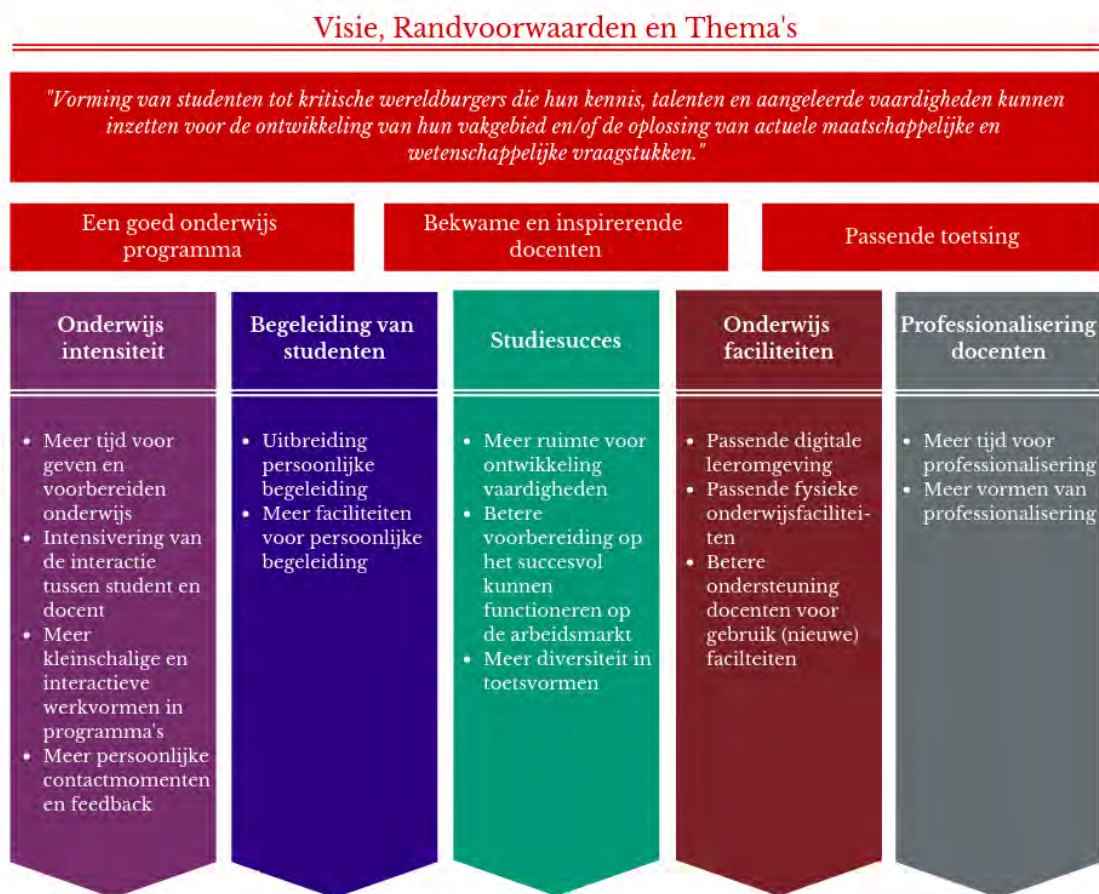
Visie, Randvoorwaarden en Thema's

"Vorming van studenten tot kritische wereldburgers die hun kennis, talenten en aangeleerde vaardigheden kunnen inzetten voor de ontwikkeling van hun vakgebied en/of de oplossing van actuele maatschappelijke en wetenschappelijke vraagstukken."

Een goed onderwijs programma

Bekwame en inspirerende docenten

Passende toetsing

Onderwijs intensiteit

- Meer tijd voor geven en voorbereiden onderwijs
- Intensivering van de interactie tussen student en docent
- Meer kleinschalige en interactieve werkvormen in programma's
- Meer persoonlijke contactmomenten en feedback

Begeleiding van studenten

- Uitbreiding persoonlijke begeleiding
- Meer faciliteiten voor persoonlijke begeleiding

Studiesucces

- Meer ruimte voor ontwikkeling vaardigheden
- Betere voorbereiding op het succesvol kunnen functioneren op de arbeidsmarkt
- Meer diversiteit in toetsvormen

Onderwijs faciliteiten

- Passende digitale leeromgeving
- Passende fysieke onderwijsfaciliteiten
- Betere ondersteuning docenten voor gebruik (nieuwe) faciliteiten

Professionalisering docenten

- Meer tijd voor professionalisering
- Meer vormen van professionalisering